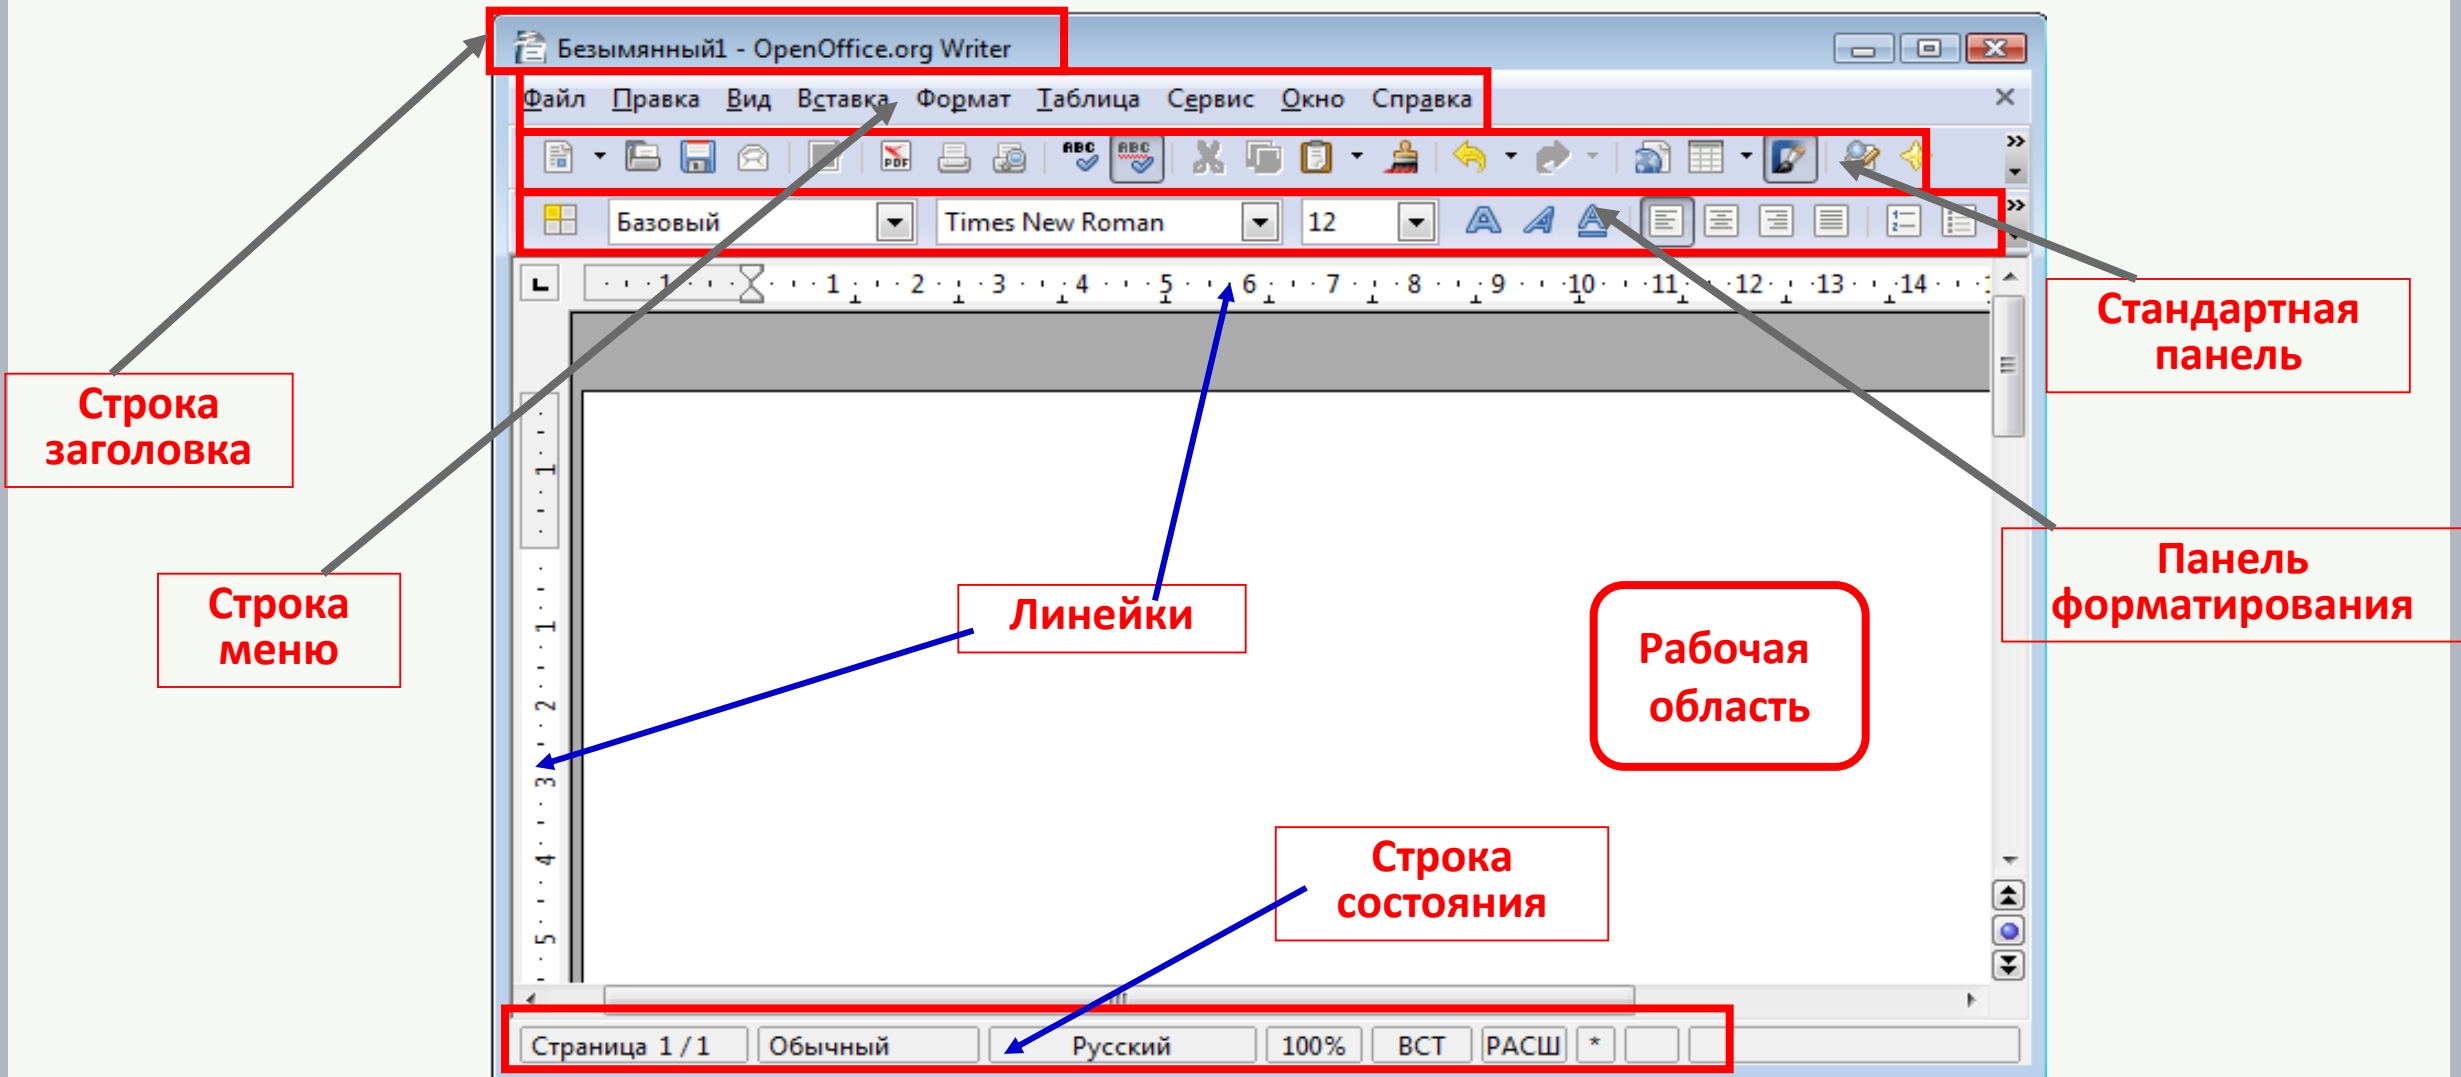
Безымянный1 - OpenOffice.org Writer

Файл Правка Вид Вставка Формат Таблица Сервис Окно Справка

Базовый Times New Roman 12

Строка заголовка

Строка меню

Линейки

Рабочая область

Стандартная панель

Панель форматирования

Строка состояния

Страница 1 / 1 Обычный Русский 100% ВСТ РАСШ *